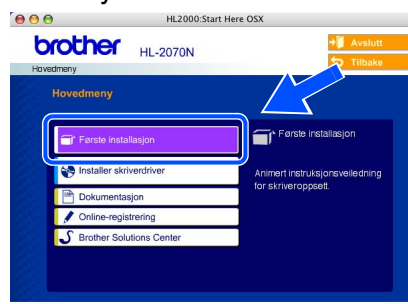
HL2000:Start Here OSX

brother HL-2070N

Avslutt

Tilbake

Hovedmeny

Hovedmeny

Første installasjon

Installer skriverdriver

Dokumentasjon

Online-registrering

Brother Solutions Center

Første installasjon

Animert instruksjonsveiledning for skriveroppsett.